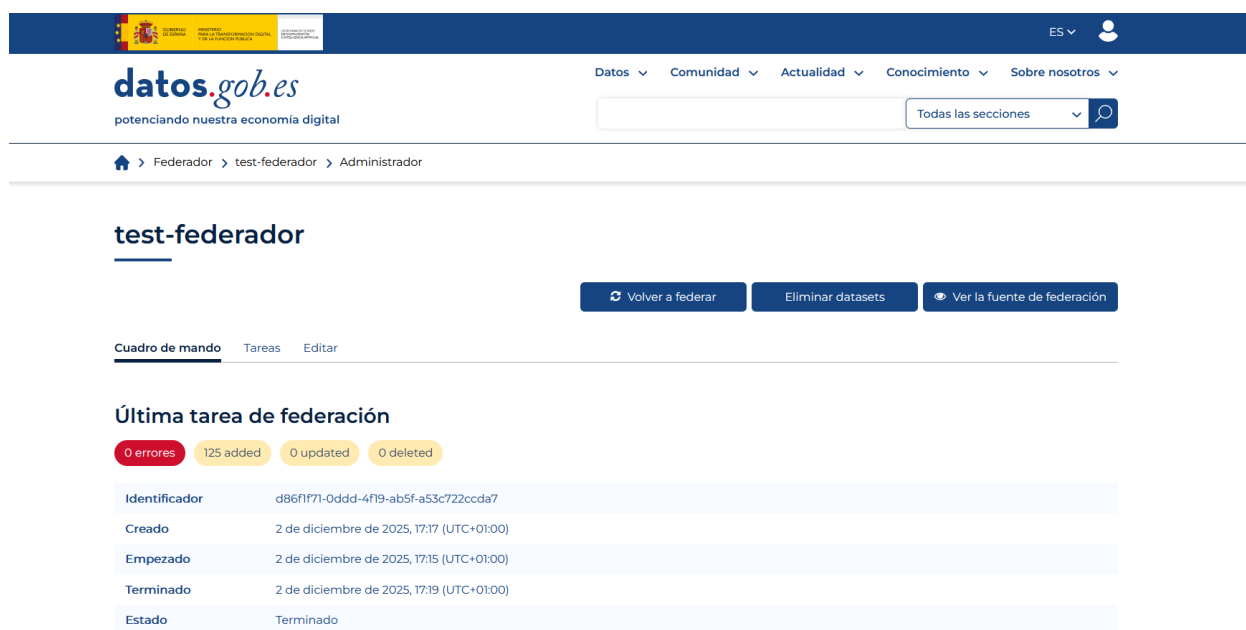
GOBIERNO DE ESPAÑA MINISTERIO PARA LA TRANSFORMACIÓN DIGITAL Y DE LA FUNCIÓN PÚBLICA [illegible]

ES

datos.gob.es
potenciando nuestra economía digital

Datos Comunidad Actualidad Conocimiento Sobre nosotros

Todas las secciones

Federador > test-federador > Administrador

test-federador

Volver a federar Eliminar datasets Ver la fuente de federación

Cuadro de mando Tareas Editar

Última tarea de federación

0 errores 125 added 0 updated 0 deleted

| | |
|---|---|
| Identificador | d86f1f71-0ddd-4f19-ab5f-a53c722ccda7 |
| Creado | 2 de diciembre de 2025, 17:17 (UTC+01:00) |
| Empezado | 2 de diciembre de 2025, 17:15 (UTC+01:00) |
| Terminado | 2 de diciembre de 2025, 17:19 (UTC+01:00) |
| Estado | Terminado |